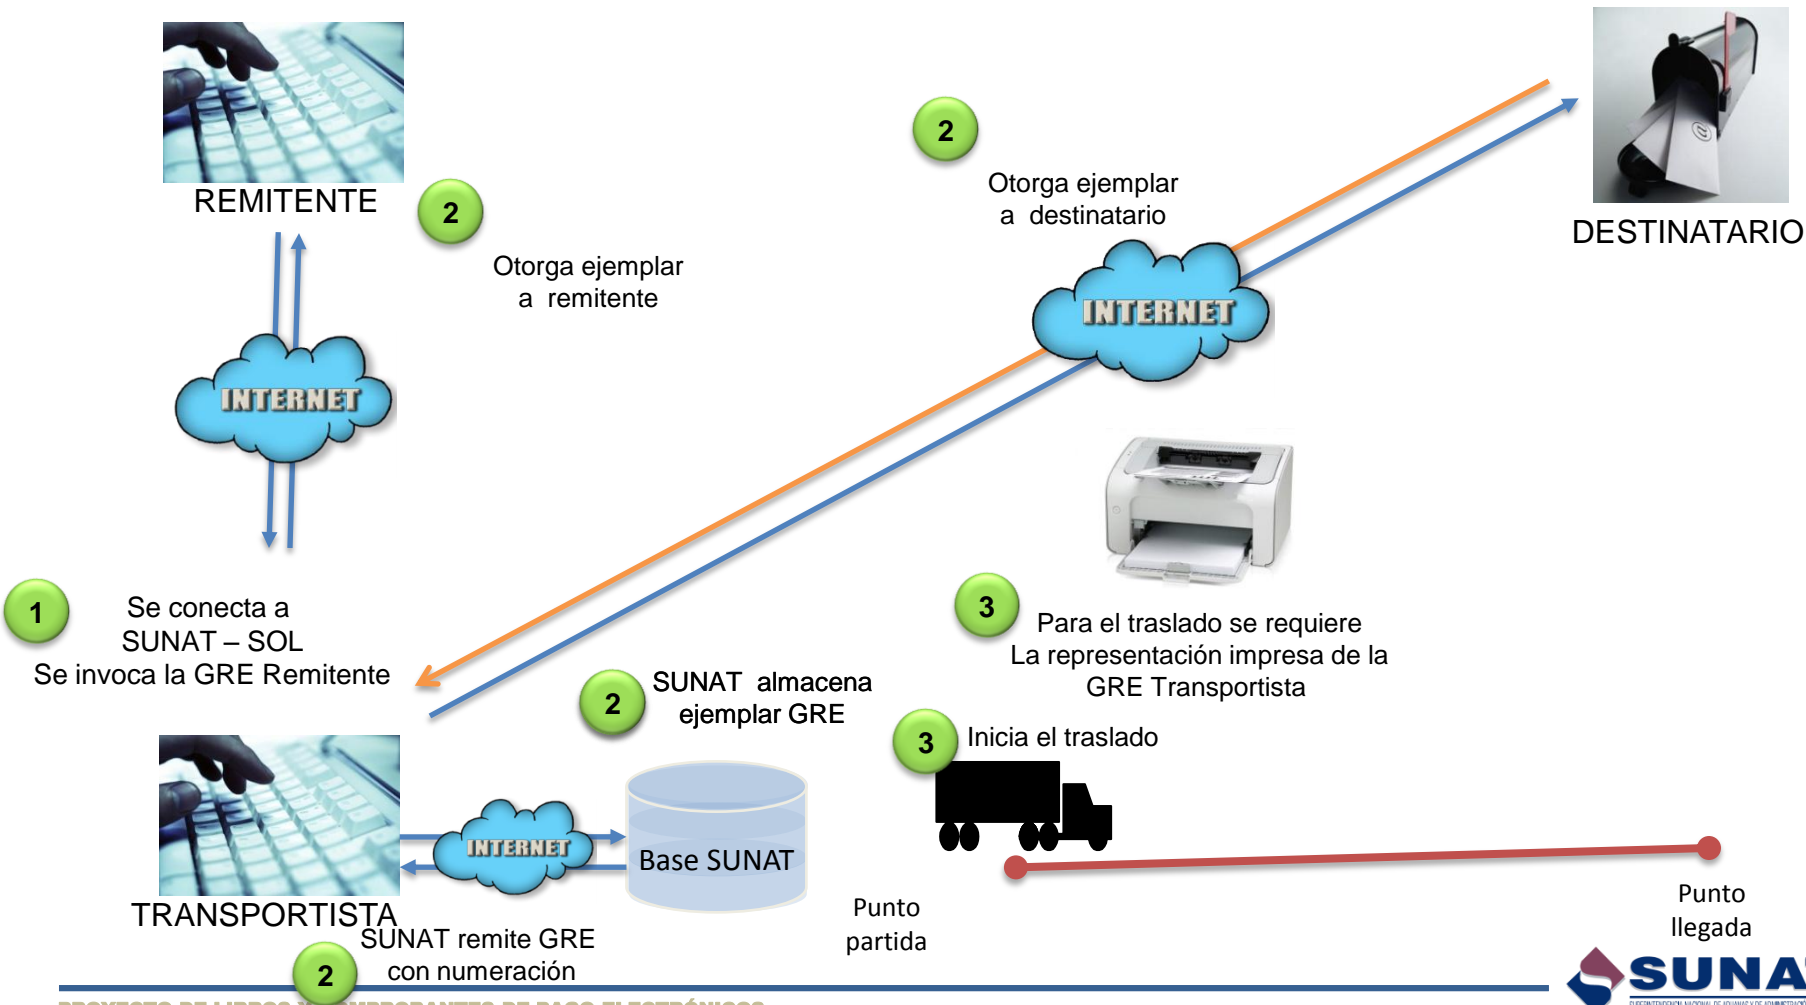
REMITENTE

2

Otorga ejemplar a remitente

INTERNET

2

Otorga ejemplar a destinatario

INTERNET

DESTINATARIO

1

Se conecta a SUNAT – SOL Se invoca la GRE Remitente

2

SUNAT almacena ejemplar GRE

3

Para el traslado se requiere La representación impresa de la GRE Transportista

3

Inicia el traslado

TRANSPORTISTA

INTERNET

Base SUNAT

Punto partida

Punto llegada

2

SUNAT remite GRE con numeración

SUNA

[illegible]